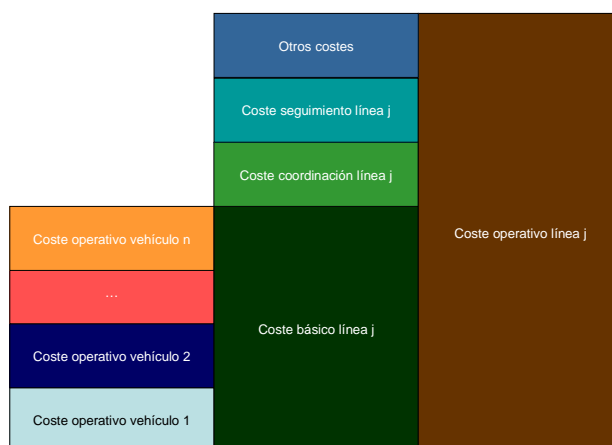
Otros costes

Coste seguimiento línea j

Coste coordinación línea j

Coste operativo vehículo n

...

Coste operativo vehículo 2

Coste operativo vehículo 1

Coste básico línea j

Coste operativo línea j